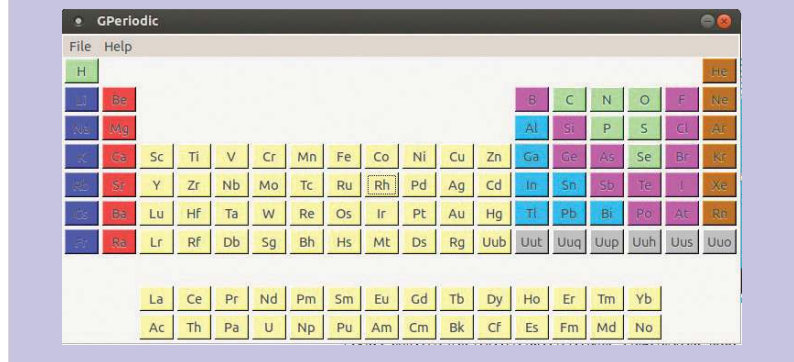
GPeriodic

File Help

H He
Li Be B C N O F Ne
Na Mg Al Si P S Cl Ar
K Ca Sc Ti V Cr Mn Fe Co Ni Cu Zn Ga Ge As Se Br Kr
Rb Sr Y Zr Nb Mo Tc Ru Rh Pd Ag Cd In Sn Sb Te I Xe
Cs Ba Lu Hf Ta W Re Os Ir Pt Au Hg Tl Pb Bi Po At Rn
Fr Ra Lr Rf Db Sg Bh Hs Mt Ds Rg Uub Uut Uuq Uup Uuh Uus Uuo

La Ce Pr Nd Pm Sm Eu Gd Tb Dy Ho Er Tm Yb
Ac Th Pa U Np Pu Am Cm Bk Cf Es Fm Md No